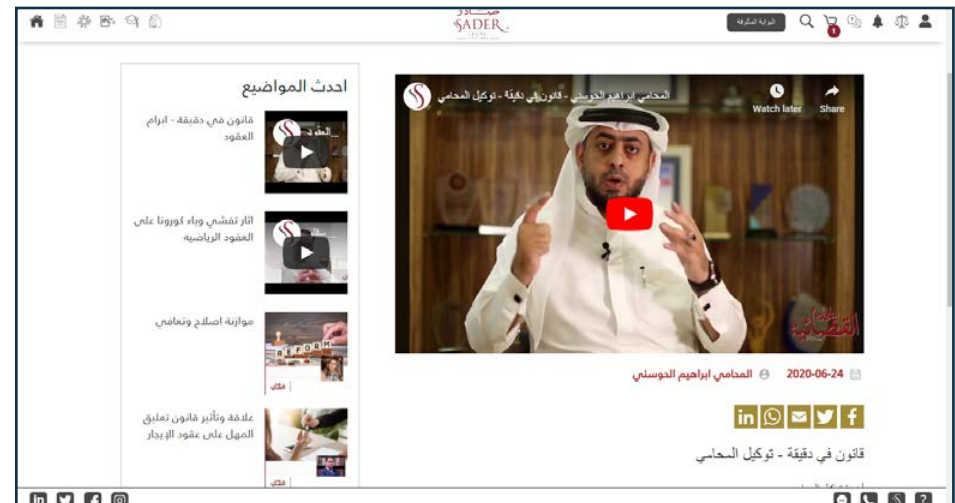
صادر
SADER

البوابة الذكية

1

المحامي ابراهيم الحوسني - قانون في دقيقة - توكيل المحامي

Watch later

Share

القضائية

2020-06-24

المحامي ابراهيم الحوسني

قانون في دقيقة - توكيل المحامي

احدث المواضيع

قانون في دقيقة - ابرام العقود

اثار تفشي وباء كورونا على العقود الرياضيه

موازنة اصلاح وتعافي

REFORM

مقال

علاقة وتأثير قانون تعليق المهل على عقود الإيجار

مقال